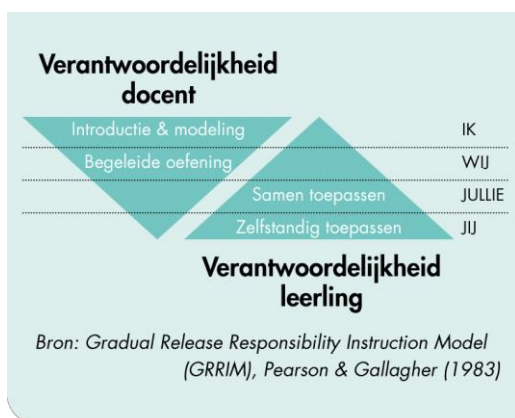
Verantwoordelijkheid docent

Introductie & modeling
Begeleide oefening
Samen toepassen
Zelfstandig toepassen

IK
WIJ
JULLIE
JIJ

Verantwoordelijkheid leerling

Bron: Gradual Release Responsibility Instruction Model (GRRIM), Pearson & Gallagher (1983)